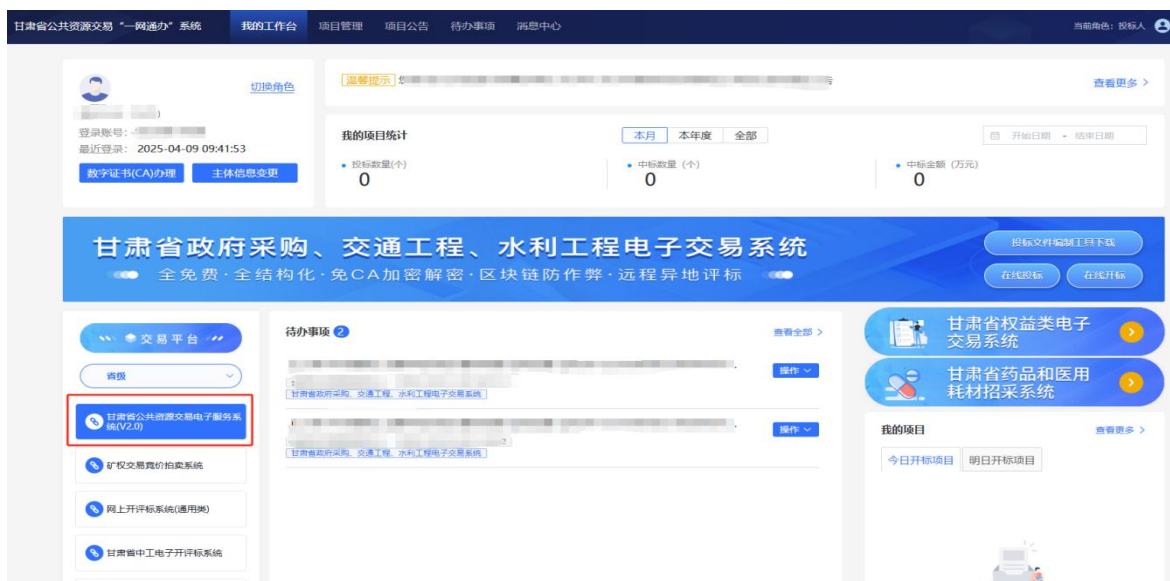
甘肃省公共资源交易"一网通办"系统 我的工作台 项目管理 项目公告 待办事项 消息中心 当前角色：投标人

切换角色

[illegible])

登录账号：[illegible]

最近登录：2025-04-09 09:41:53

数字证书(CA)办理 主体信息变更

温馨提示 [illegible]

查看更多 >

我的项目统计

本月 本年度 全部

开始日期 - 结束日期

投标数量(个)
0

中标数量（个）
0

中标金额（万元）
0

甘肃省政府采购、交通工程、水利工程电子交易系统

全免费·全结构化·免CA加密解密·区块链防作弊·远程异地评标

投标文件编制工具下载

在线投标 在线开标

交易平台

省级

甘肃省公共资源交易电子服务系统(V2.0)

矿权交易竞价拍卖系统

网上开评标系统(通用类)

甘肃省中工电子开评标系统

待办事项 2

查看全部 >

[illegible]

甘肃省政府采购、交通工程、水利工程电子交易系统

操作

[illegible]

甘肃省政府采购、交通工程、水利工程电子交易系统

操作

甘肃省权益类电子交易系统

甘肃省药品和医用耗材招采系统

我的项目

查看更多 >

今日开标项目 明日开标项目